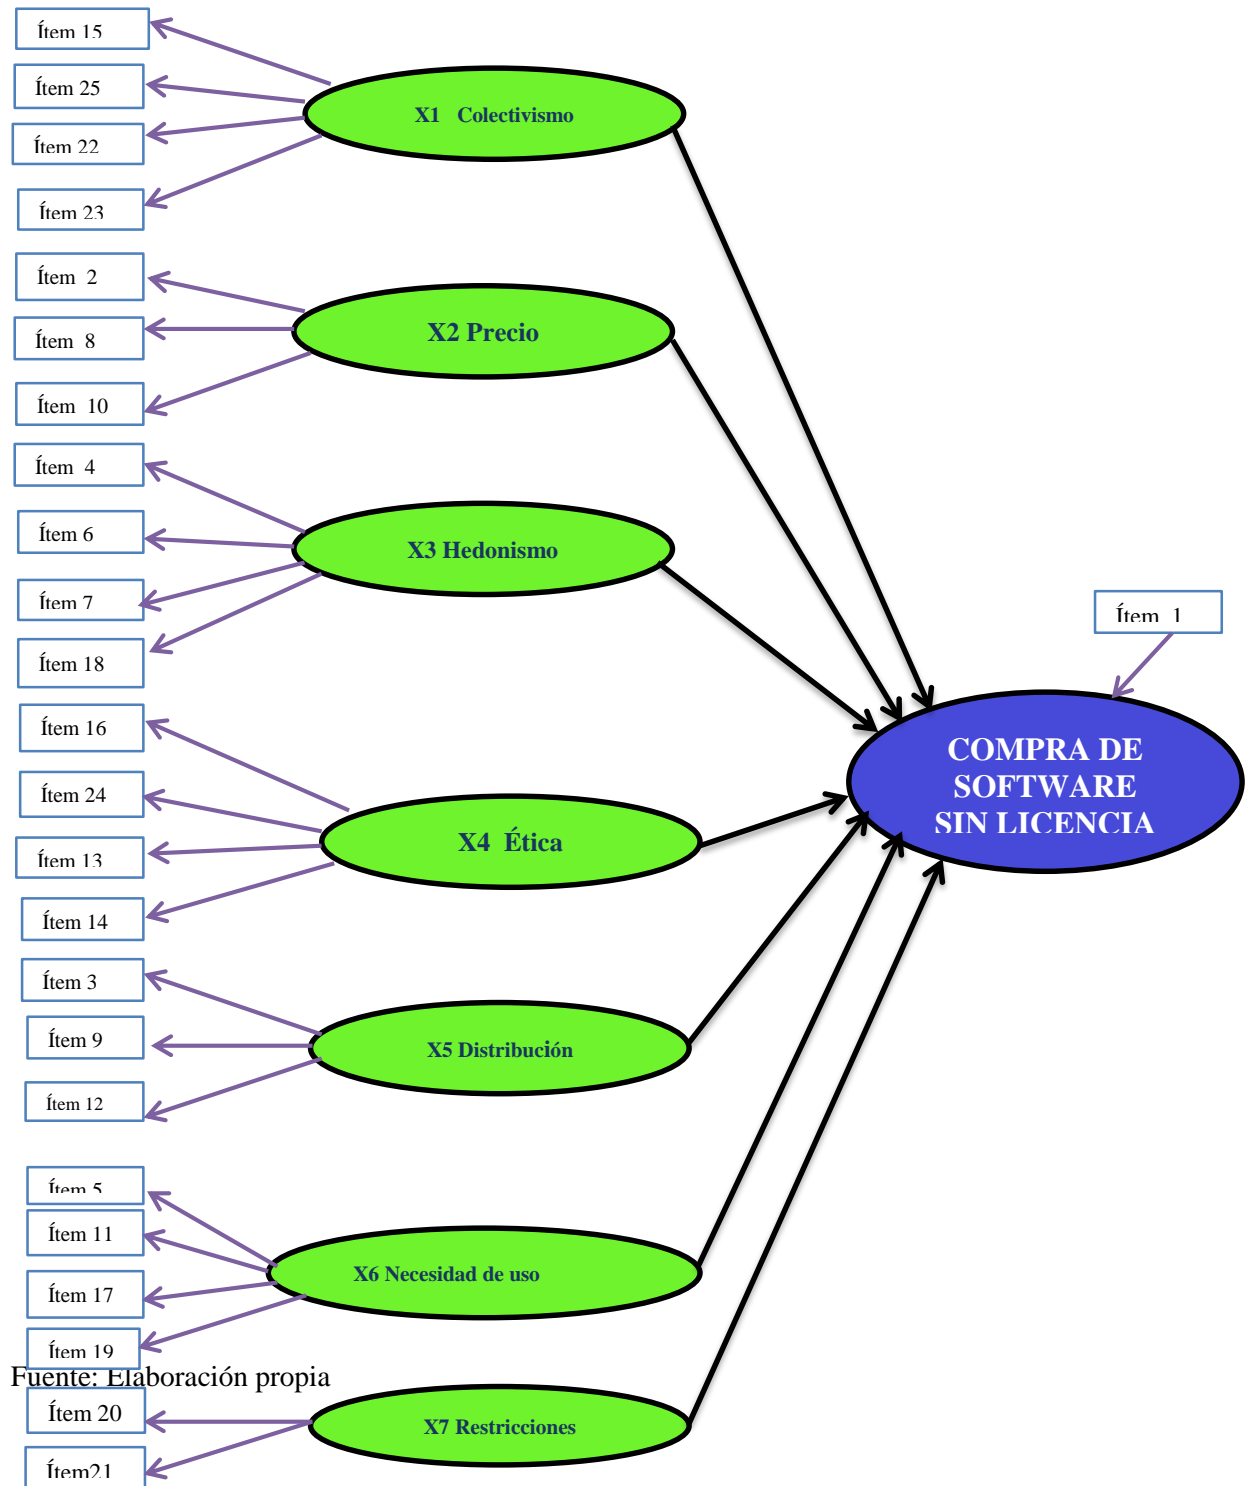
Ítem 15
Ítem 25
Ítem 22
Ítem 23
X1 Colectivismo
Ítem 2
Ítem 8
Ítem 10
X2 Precio
Ítem 4
Ítem 6
Ítem 7
Ítem 18
X3 Hedonismo
Ítem 16
Ítem 24
Ítem 13
Ítem 14
X4 Ética
Ítem 3
Ítem 9
Ítem 12
X5 Distribución
Ítem 5
Ítem 11
Ítem 17
Ítem 19
X6 Necesidad de uso
Fuente: Elaboración propia
Ítem 20
Ítem21
X7 Restricciones
Ítem 1
COMPRA DE SOFTWARE SIN LICENCIA